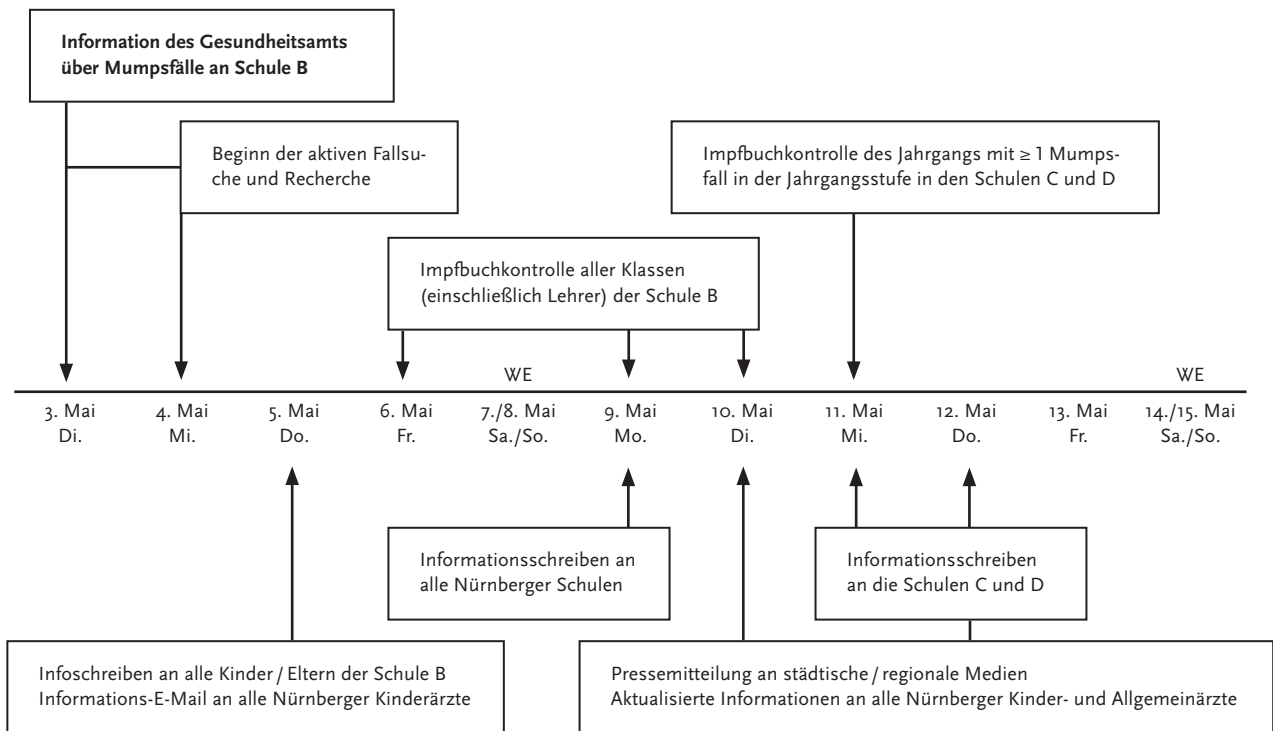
Information des Gesundheitsamts über Mumpsfälle an Schule B

Beginn der aktiven Fallsuche und Recherche

Impfbuchkontrolle des Jahrgangs mit ≥ 1 Mumpsfall in der Jahrgangsstufe in den Schulen C und D

Impfbuchkontrolle aller Klassen (einschließlich Lehrer) der Schule B

WE

WE

3. Mai Di.

4. Mai Mi.

5. Mai Do.

6. Mai Fr.

7./8. Mai Sa./So.

9. Mai Mo.

10. Mai Di.

11. Mai Mi.

12. Mai Do.

13. Mai Fr.

14./15. Mai Sa./So.

Informationsschreiben an alle Nürnberger Schulen

Informationsschreiben an die Schulen C und D

Infoschreiben an alle Kinder / Eltern der Schule B
Informations-E-Mail an alle Nürnberger Kinderärzte

Pressemitteilung an städtische / regionale Medien
Aktualisierte Informationen an alle Nürnberger Kinder- und Allgemeinärzte